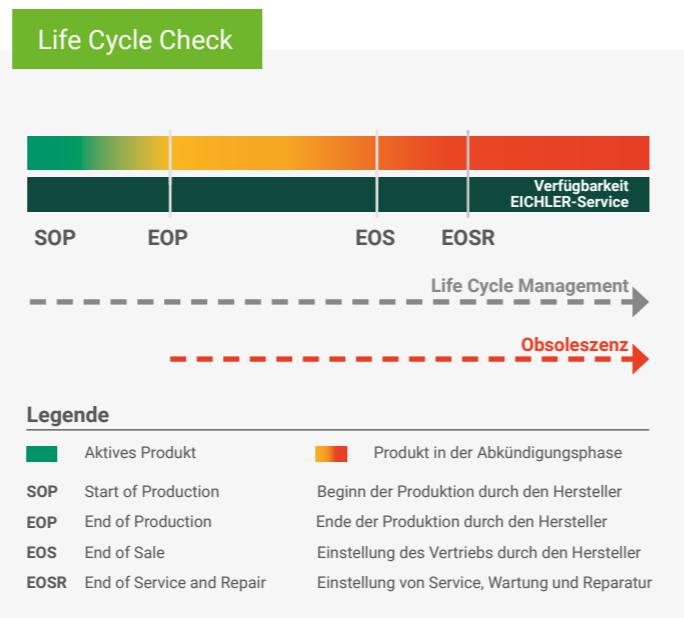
Life Cycle Check

Verfügbarkeit EICHLER-Service

SOP EOP EOS EOSR

Life Cycle Management

Obsoleszenz

Legende

Aktives Produkt

Produkt in der Abkündigungsphase

| | | |
|---|---|---|
| SOP | Start of Production | Beginn der Produktion durch den Hersteller |
| EOP | End of Production | Ende der Produktion durch den Hersteller |
| EOS | End of Sale | Einstellung des Vertriebs durch den Hersteller |
| EOSR | End of Service and Repair | Einstellung von Service, Wartung und Reparatur |